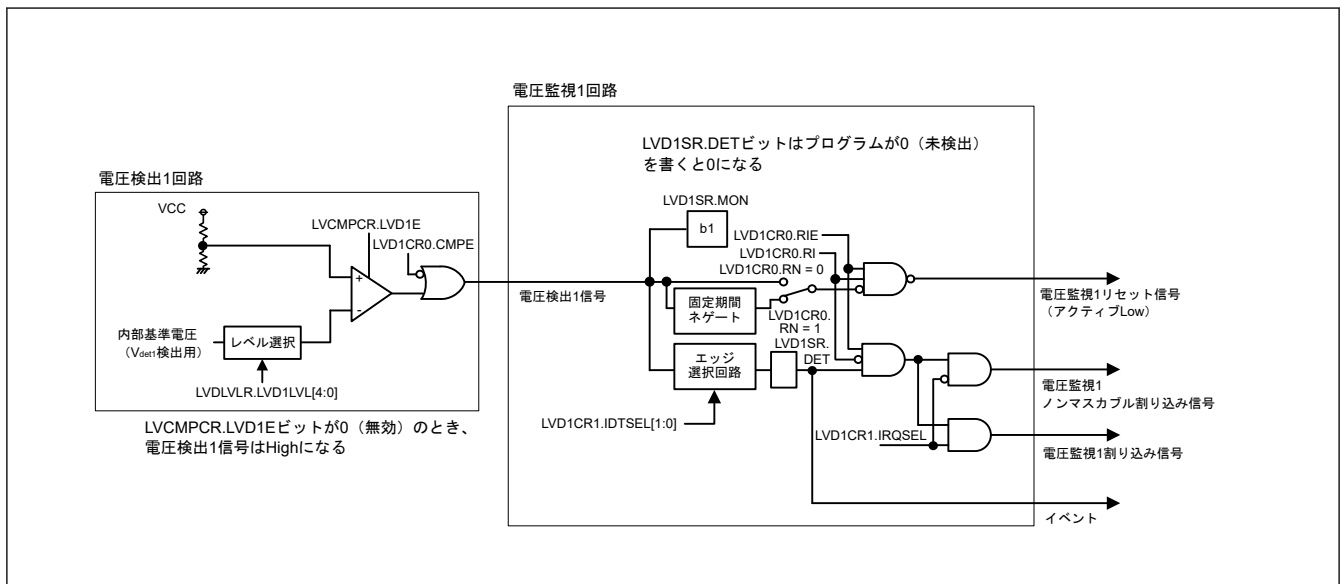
電圧監視1回路

LVD1SR.DETビットはプログラムが0（未検出）を書くと0になる

電圧検出1回路

VCC

LVCMPCR.LVD1E

LVD1CR0.CMPE

+

-

内部基準電圧（$V_{det1}$検出用）

レベル選択

LVDLVLR.LVD1LVL[4:0]

LVCMPCR.LVD1Eビットが0（無効）のとき、電圧検出1信号はHighになる

LVD1SR.MON

b1

LVD1CR0.RIE

LVD1CR0.RI

LVD1CR0.RN = 0

電圧検出1信号

固定期間ネゲート

LVD1CR0. RN = 1

LVD1SR. DET

エッジ選択回路

LVD1CR1.IDTSEL[1:0]

LVD1CR1.IRQSEL

電圧監視1リセット信号（アクティブLow）

電圧監視1 ノンマスカブル割り込み信号

電圧監視1割り込み信号

イベント